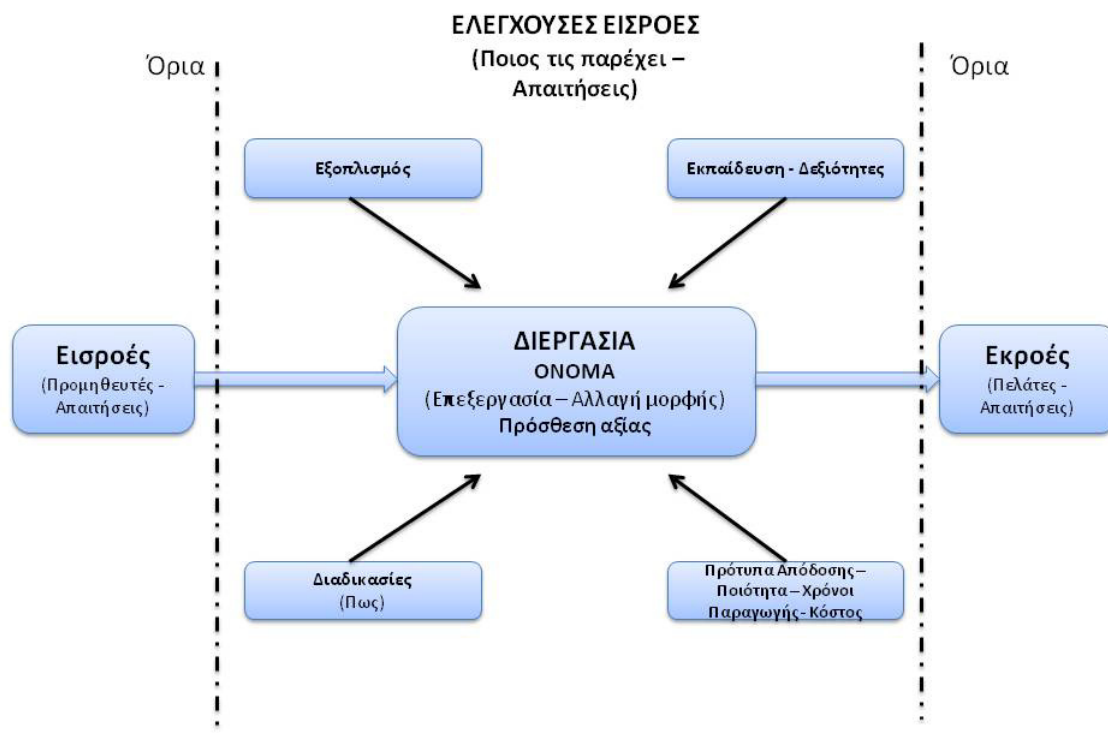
ΕΛΕΓΧΟΥΣΕΣ ΕΙΣΡΟΕΣ
(Ποιος τις παρέχει – Απαιτήσεις)

Όρια

Όρια

Εξοπλισμός

Εκπαίδευση - Δεξιότητες

Εισροές
(Προμηθευτές - Απαιτήσεις)

ΔΙΕΡΓΑΣΙΑ
ΟΝΟΜΑ
(Επεξεργασία – Αλλαγή μορφής)
Πρόσθεση αξίας

Εκροές
(Πελάτες - Απαιτήσεις)

Διαδικασίες
(Πως)

Πρότυπα Απόδοσης – Ποιότητα – Χρόνοι Παραγωγής - Κόστος